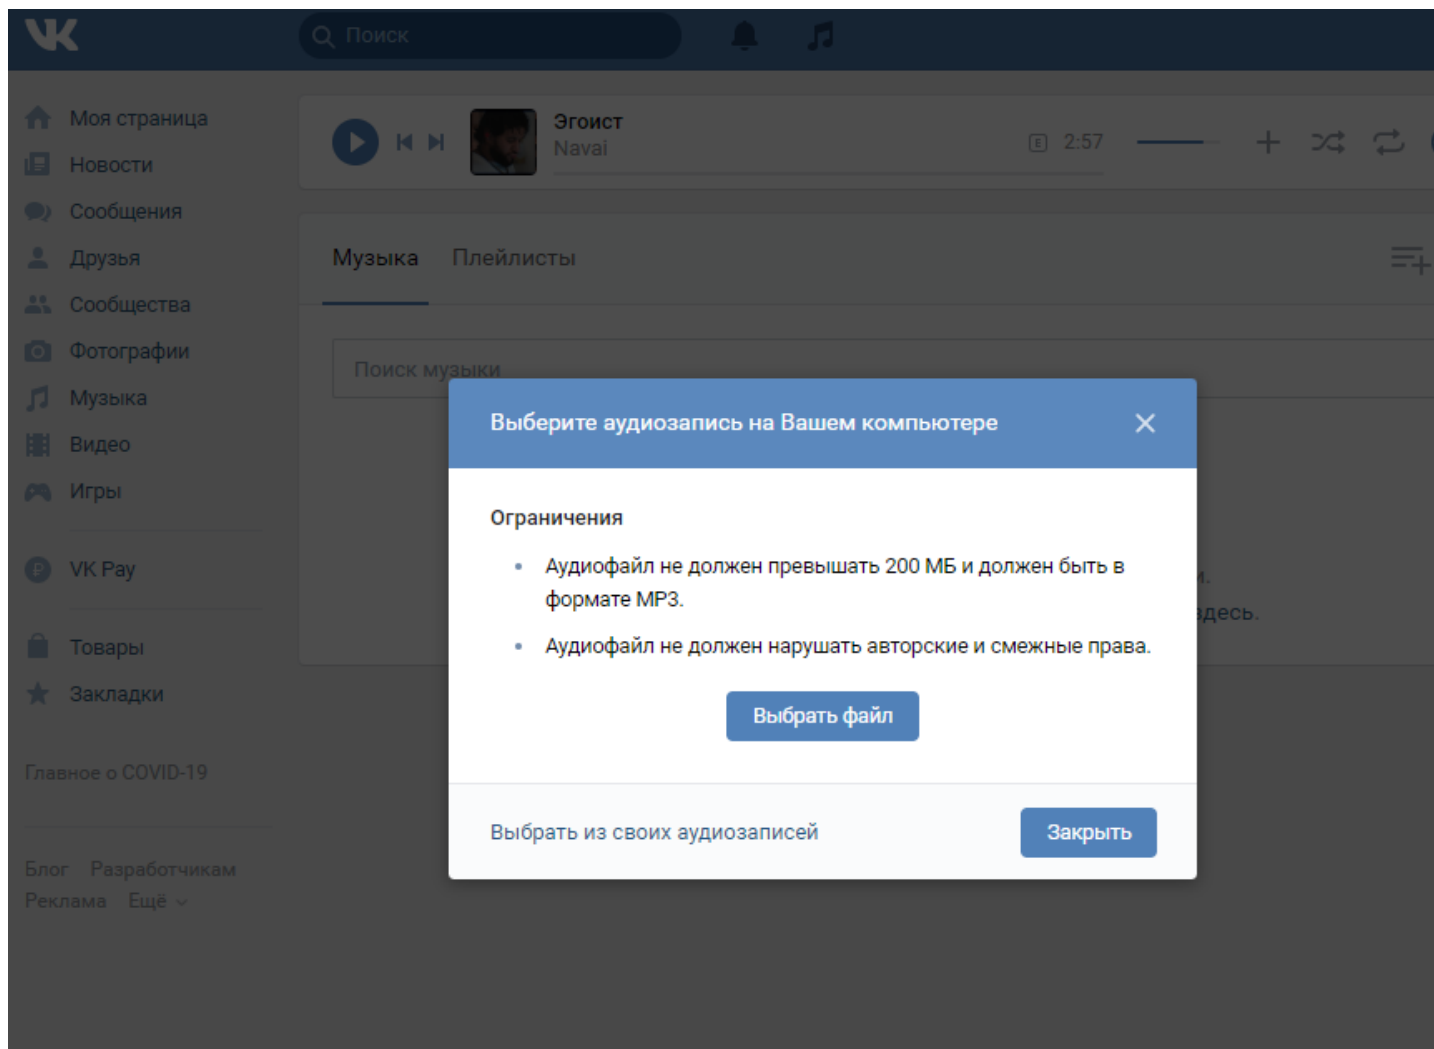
Поиск

Моя страница
Новости
Сообщения
Друзья
Сообщества
Фотографии
Музыка
Видео
Игры

VK Pay

Товары
Закладки

Главное о COVID-19

Блог Разработчикам
Реклама Ещё

Эгоист
Navai
E 2:57

Музыка Плейлисты

Поиск музыки

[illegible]и.
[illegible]десь.

Выберите аудиозапись на Вашем компьютере

Ограничения

• Аудиофайл не должен превышать 200 МБ и должен быть в формате MP3.
• Аудиофайл не должен нарушать авторские и смежные права.

Выбрать файл

Выбрать из своих аудиозаписей

Закрыть